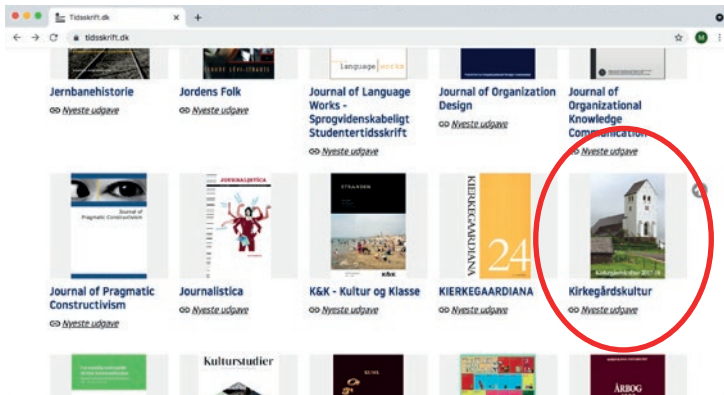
Tidsskrift.dk
tidsskrift.dk

Jernbanehistorie
Jordens Folk
Journal of Language Works - Sprogvidenskabeligt Studentertidsskrift
Journal of Organization Design
Journal of Organizational Knowledge Communication

Nyeste udgave
Nyeste udgave
Nyeste udgave
Nyeste udgave
Nyeste udgave

language works

Journal of Pragmatic Constructivism
JOURNALISTICA
STRANDEN
KIERKEGAARDIANA 24
Kirkegårdskultur 2017-18

Journal of Pragmatic Constructivism
Journalistica
K&K - Kultur og Klasse
KIERKEGAARDIANA
Kirkegårdskultur

Nyeste udgave
Nyeste udgave
Nyeste udgave
Nyeste udgave
Nyeste udgave

Kulturstudier
ÅRBOG